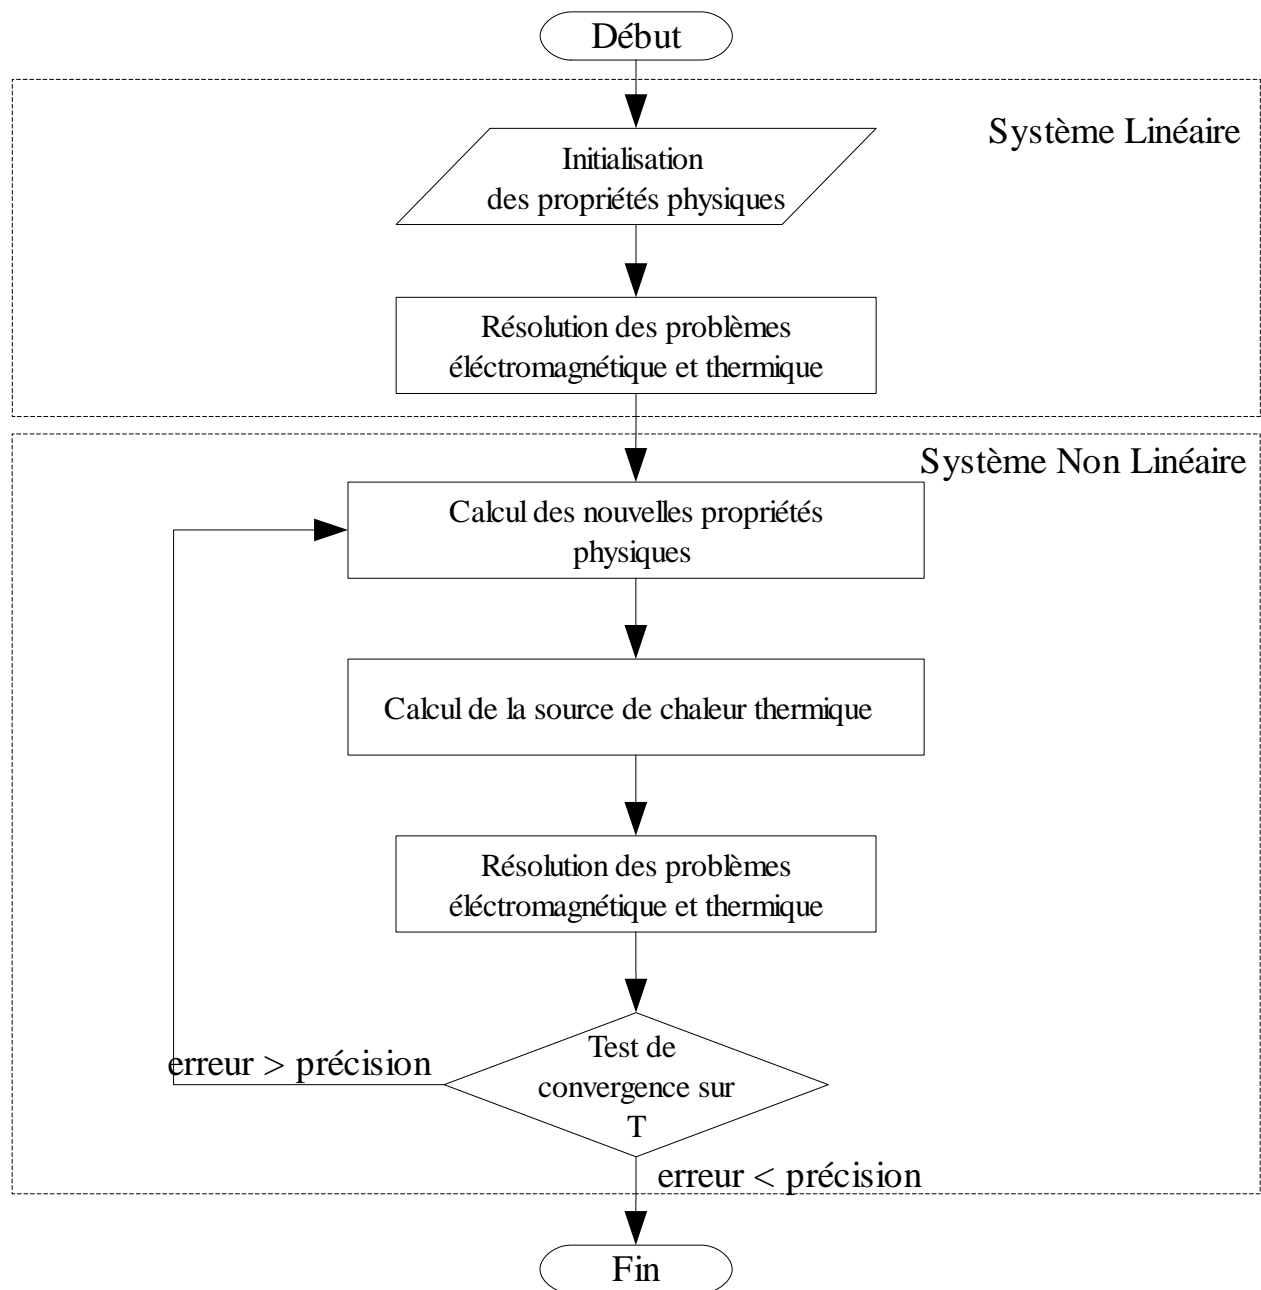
Début

Système Linéaire

Initialisation
des propriétés physiques

Résolution des problèmes éléctromagnétique et thermique

Système Non Linéaire

Calcul des nouvelles propriétés physiques

Calcul de la source de chaleur thermique

Résolution des problèmes éléctromagnétique et thermique

erreur > précision

Test de convergence sur T

erreur < précision

Fin